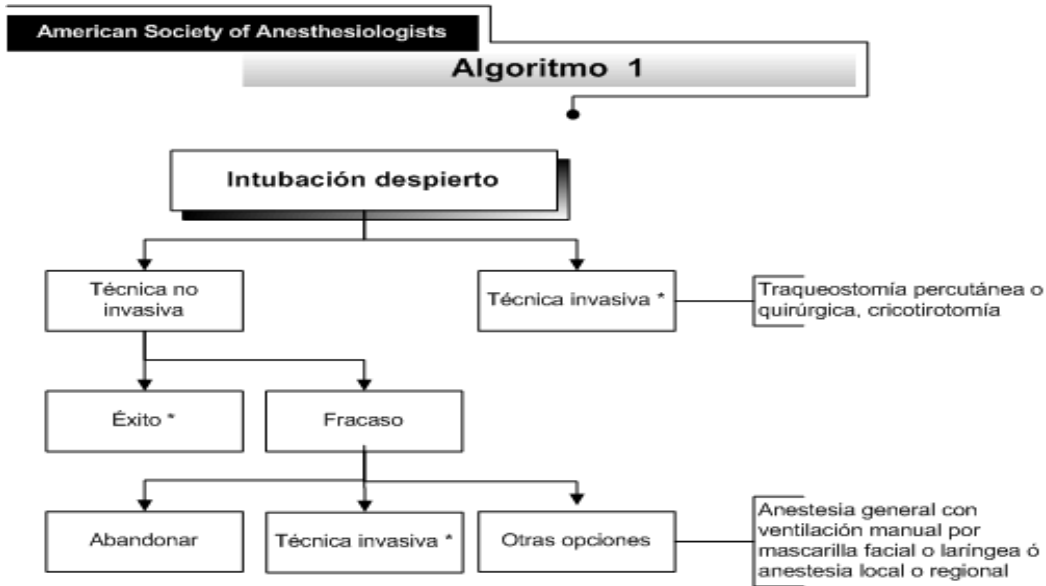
American Society of Anesthesiologists

Algoritmo 1

Intubación despierto

Técnica no invasiva

Técnica invasiva *

Traqueostomia percutánea o quirúrgica, cricotirotomía

Éxito *

Fracaso

Abandonar

Técnica invasiva *

Otras opciones

Anestesia general con ventilación manual por mascarilla facial o laríngea ó anestesia local o regional